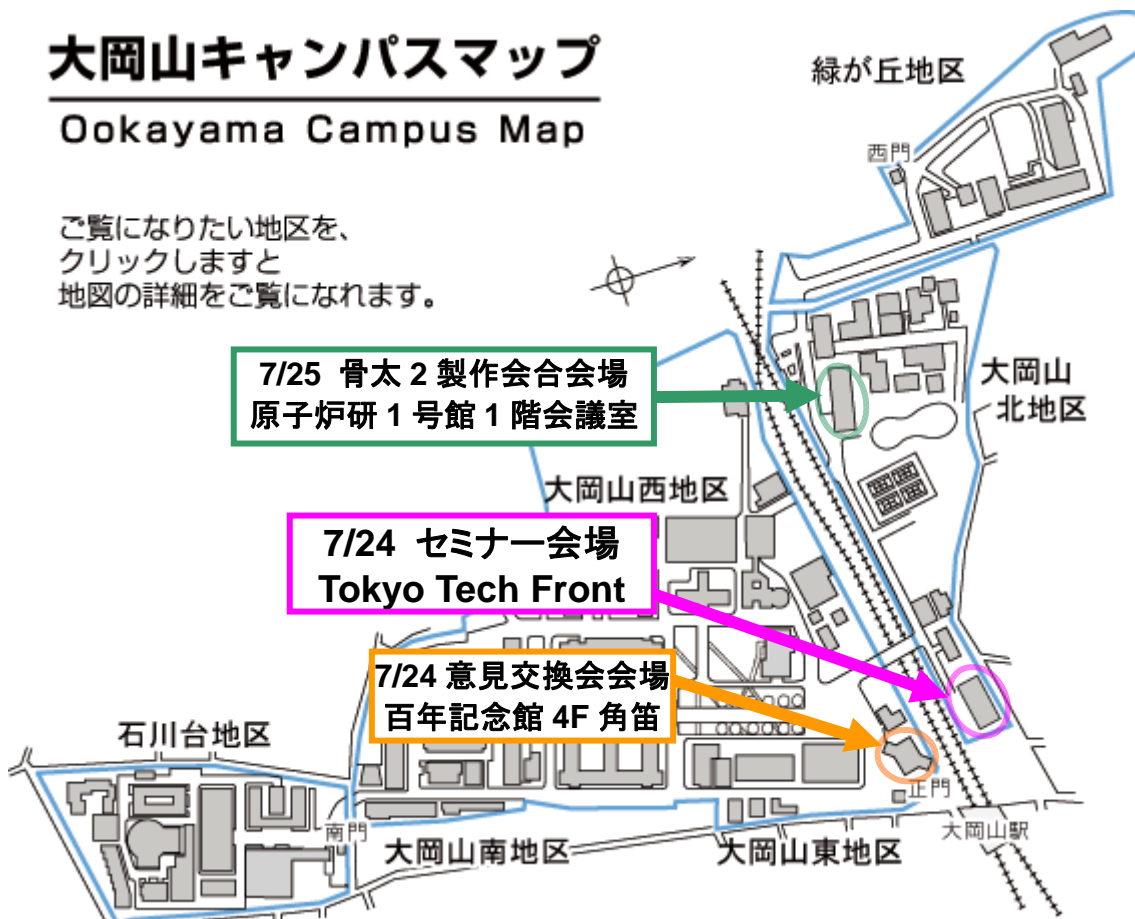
大岡山キャンパスマップ
Ookayama Campus Map

ご覧になりたい地区を、クリックしますと地図の詳細をご覧になれます。

緑が丘地区

西門

7/25 骨太 2 製作会合会場
原子炉研 1 号館 1 階会議室

大岡山北地区

大岡山西地区

7/24 セミナー会場
Tokyo Tech Front

7/24 意見交換会会場
百年記念館 4F 角笛

石川台地区

正門

南門

大岡山駅

大岡山南地区

大岡山東地区